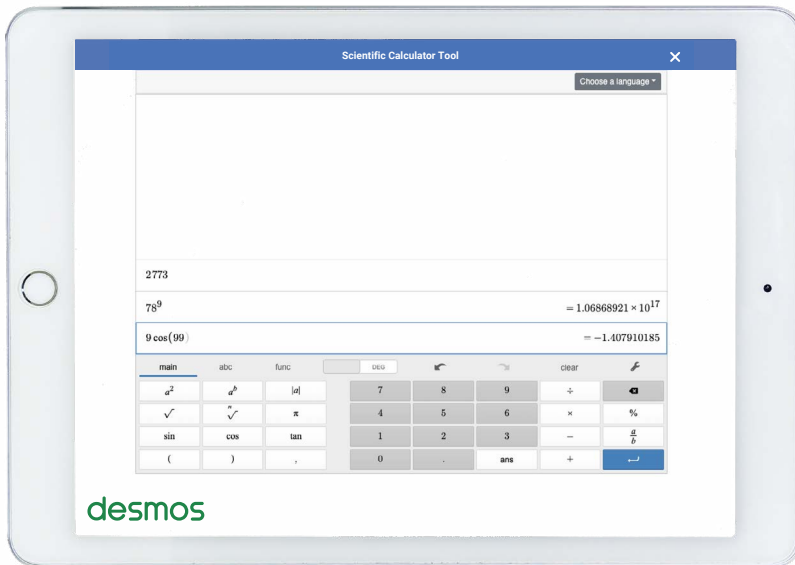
Scientific Calculator Tool

Choose a language

2773

$78^9$ $= 1.06868921 \times 10^{17}$

$9\cos(99)$ $= -1.407910185$

main abc func DEG clear

$a^2$ $a^b$ $|a|$ 7 8 9 ÷

$\sqrt{}$ $\sqrt[n]{}$ $\pi$ 4 5 6 × %

sin cos tan 1 2 3 − $\frac{a}{b}$

( ) , 0 . ans +

desmos